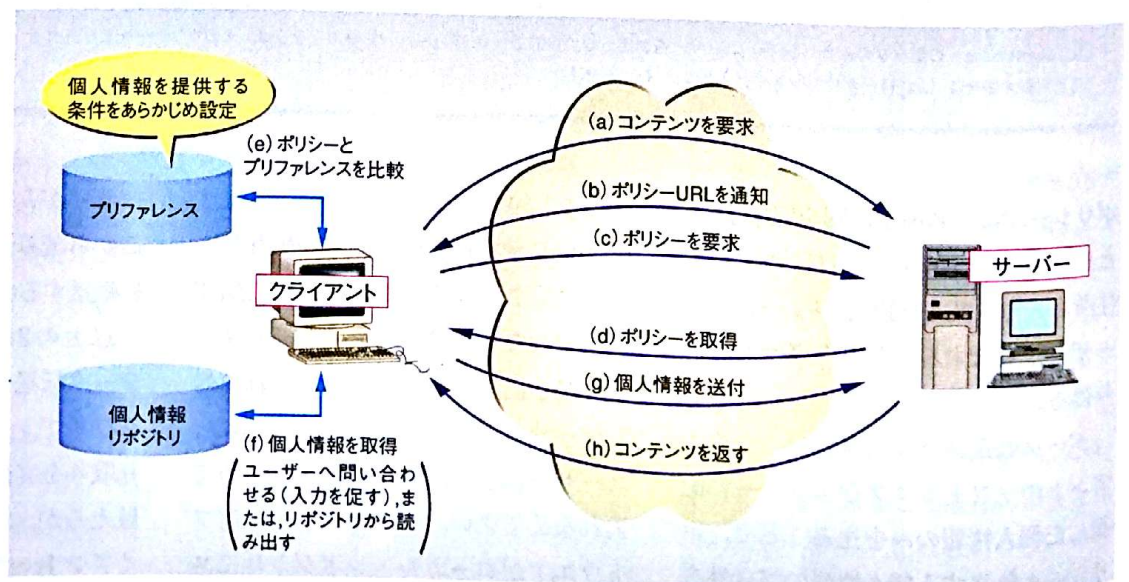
個人情報を提供する条件をあらかじめ設定

(e) ポリシーとプリファレンスを比較

プリファレンス

クライアント

個人情報リポジトリ

(f) 個人情報を取得

ユーザーへ問い合わせる(入力を促す),または,リポジトリから読み出す

(a) コンテンツを要求

(b) ポリシーURLを通知

(c) ポリシーを要求

(d) ポリシーを取得

(g) 個人情報を送付

(h) コンテンツを返す

サーバー